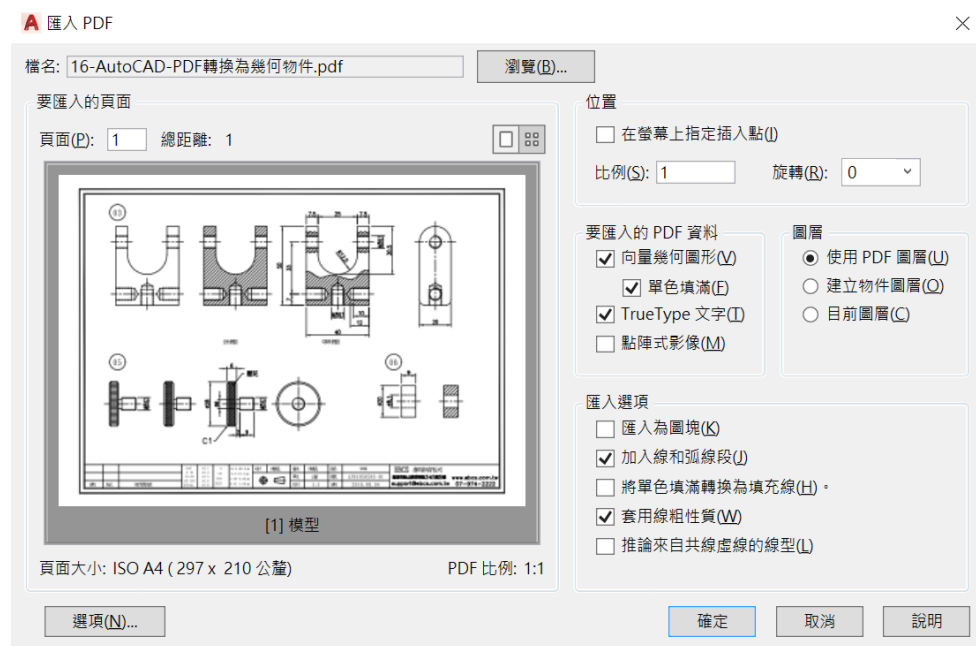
匯入 PDF

檔名: 16-AutoCAD-PDF轉換為幾何物件.pdf
瀏覽(B)...

要匯入的頁面
頁面(P): 1 總距離: 1

03
05
06
C1

[1] 模型

頁面大小: ISO A4 ( 297 x 210 公釐)
PDF 比例: 1:1

位置
在螢幕上指定插入點(I)
比例(S): 1
旋轉(R): 0

要匯入的 PDF 資料
向量幾何圖形(V)
單色填滿(F)
TrueType 文字(T)
點陣式影像(M)

圖層
使用 PDF 圖層(U)
建立物件圖層(O)
目前圖層(C)

匯入選項
匯入為圖塊(K)
加入線和弧線段(J)
將單色填滿轉換為填充線(H)。
套用線粗性質(W)
推論來自共線虛線的線型(L)

選項(N)...
確定
取消
說明